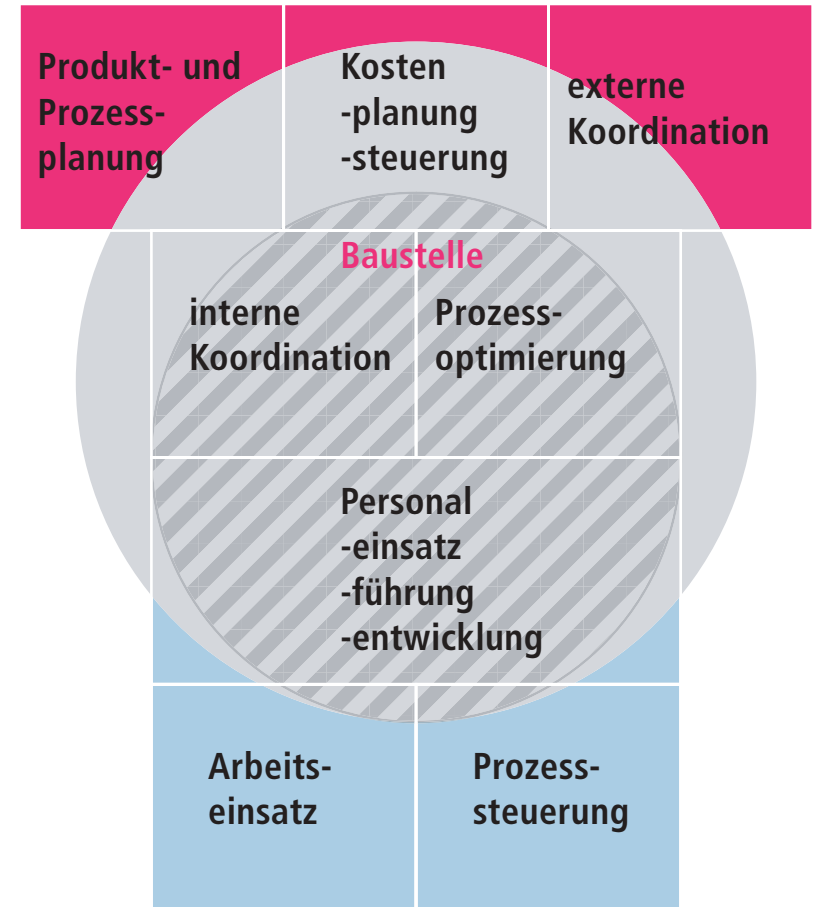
Produkt- und Prozessplanung

Kosten
-planung
-steuerung

externe Koordination

Baustelle

interne Koordination

Prozessoptimierung

Personal
-einsatz
-führung
-entwicklung

Arbeitseinsatz

Prozesssteuerung